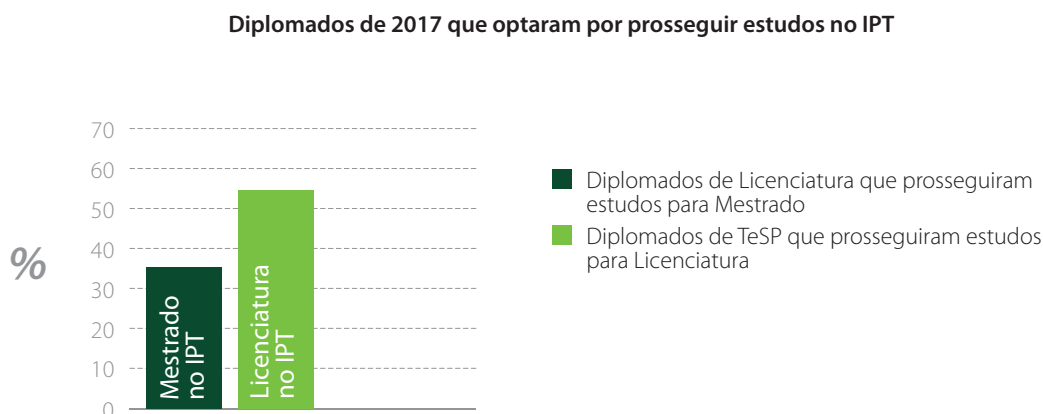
Diplomados de 2017 que optaram por prosseguir estudos no IPT

%

70
60
50
40
30
20
10
0

Mestrado no IPT

Licenciatura no IPT

Diplomados de Licenciatura que prosseguiram estudos para Mestrado

Diplomados de TeSP que prosseguiram estudos para Licenciatura